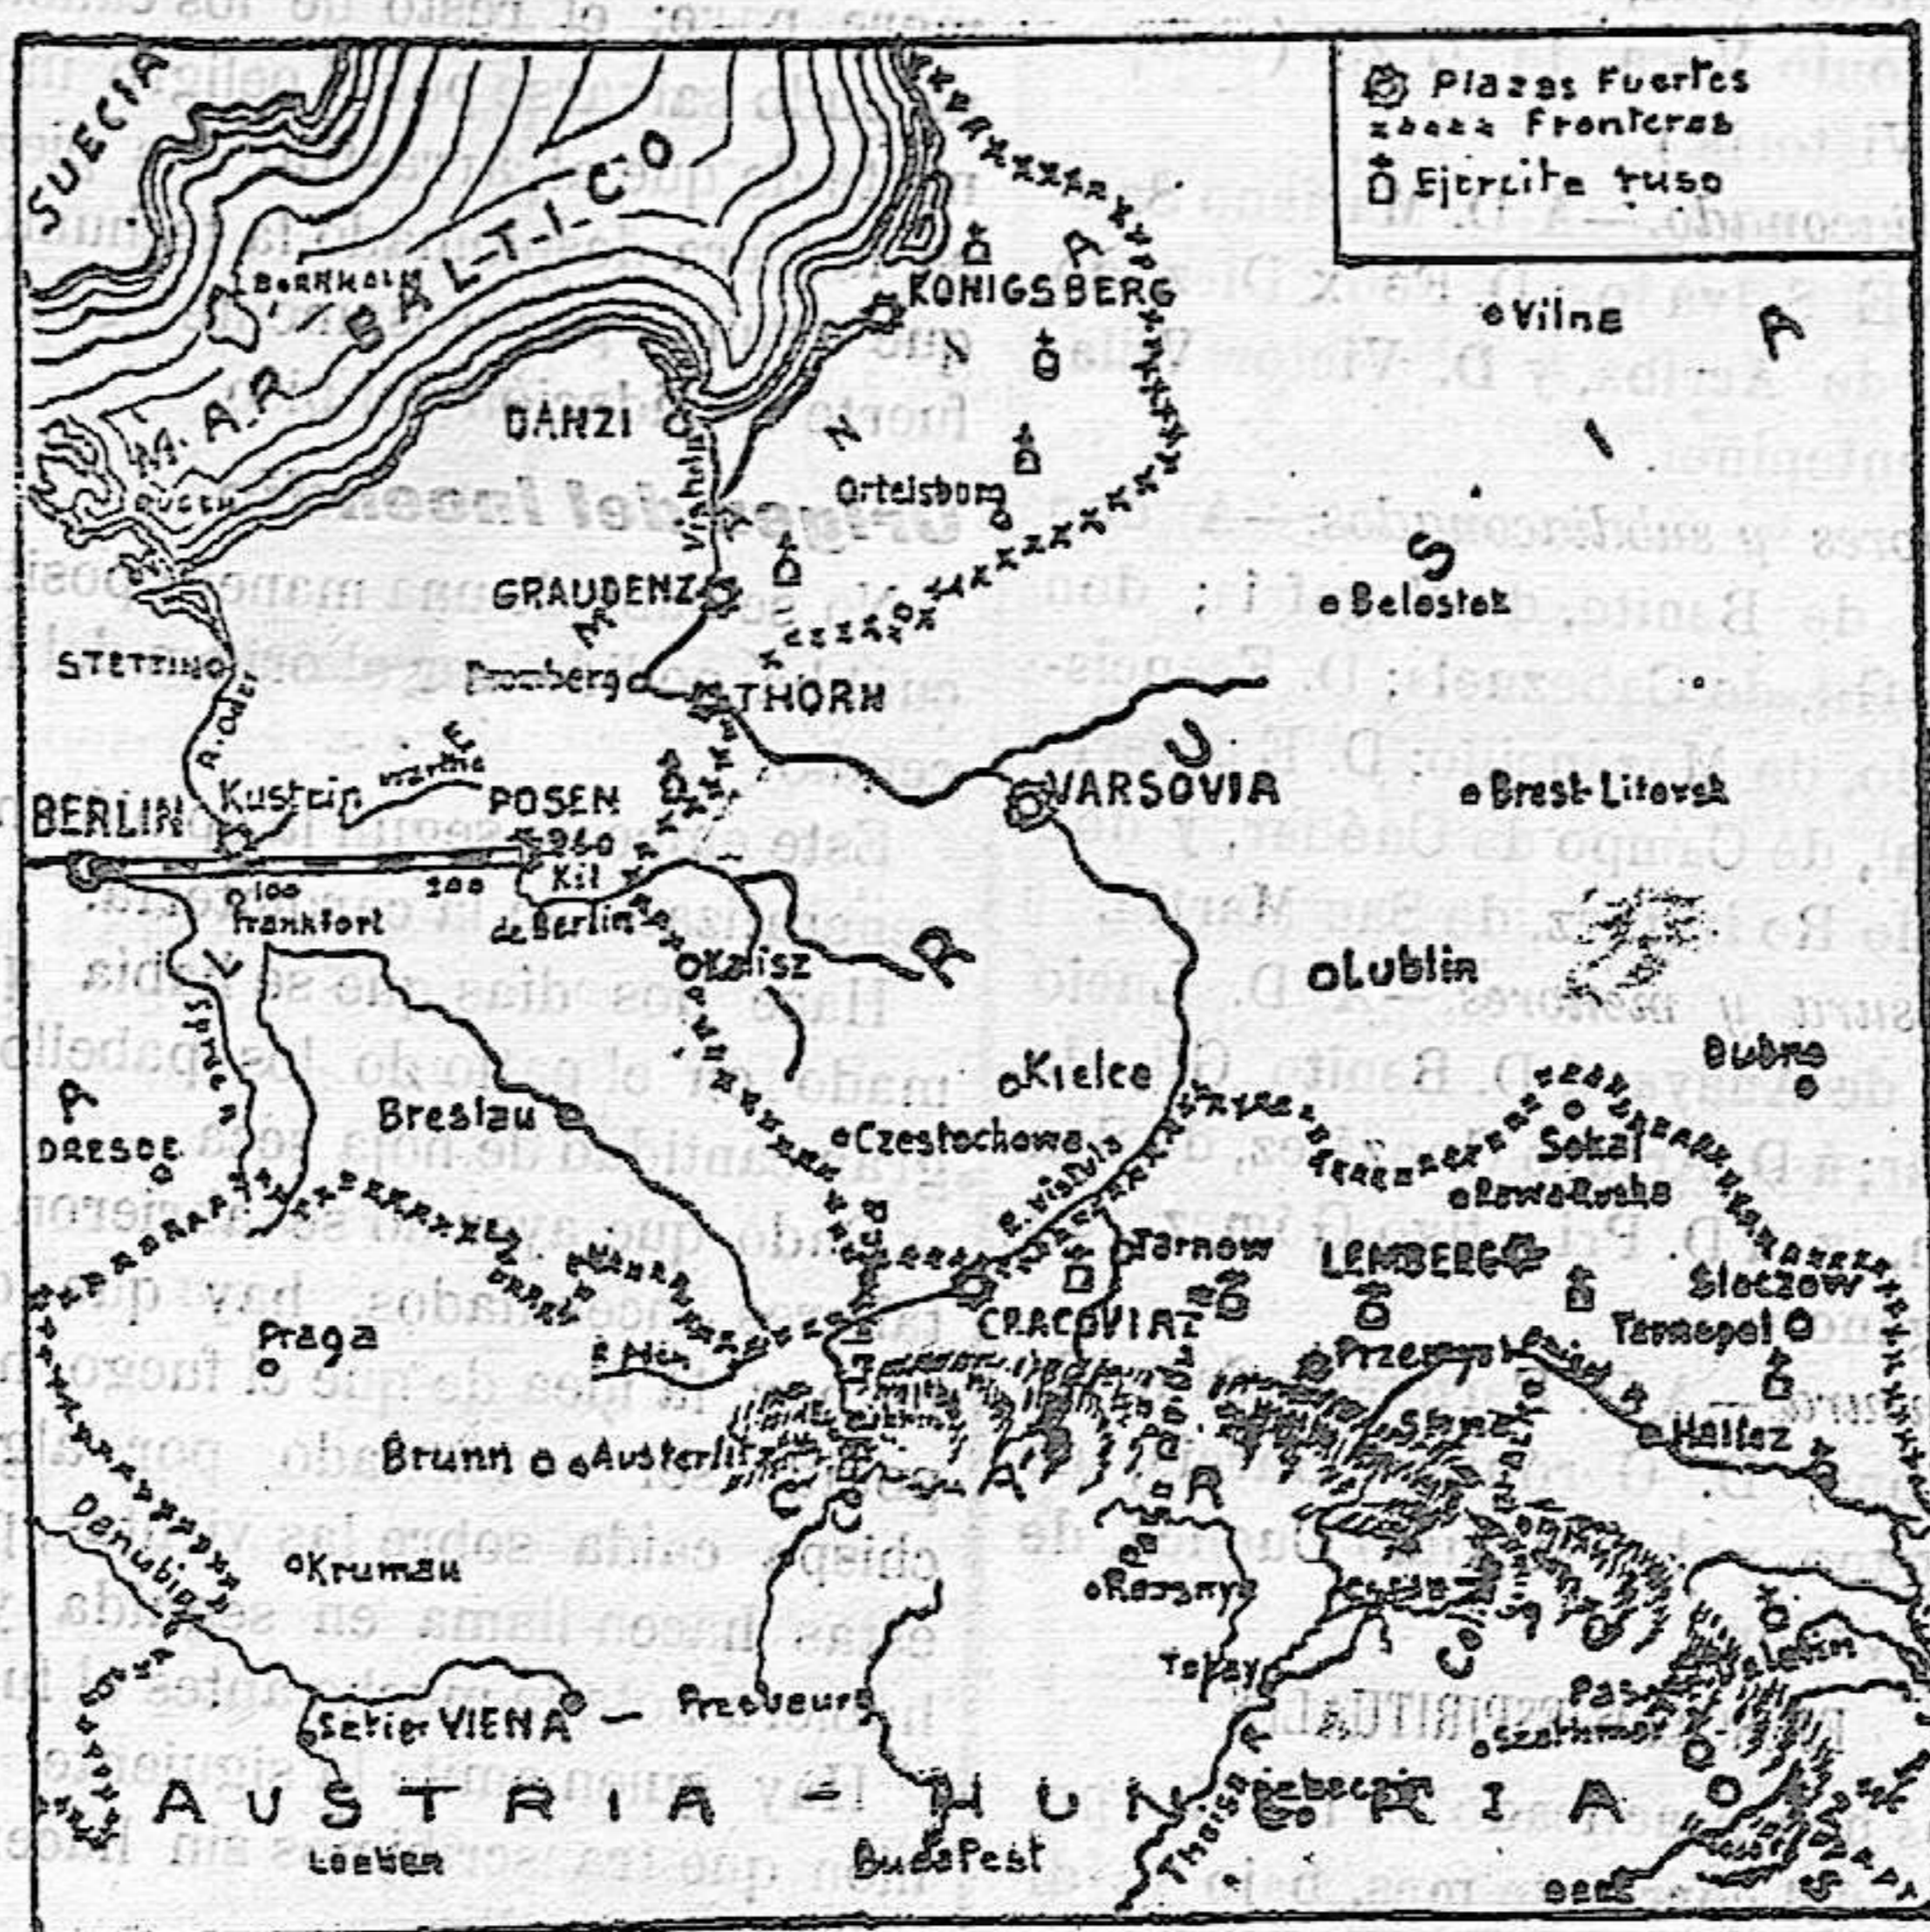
Plazas fuertes
Fronteras
Ejército ruso

SUECIA
MAR BALTICO
Bornholm
Rugen
KONIGSBERG
DANZI
Vistula
Ortelsborg
GRAUDENZ
STETTINO
Bromberg
THORN
BERLIN
Kustrin
Warthe
POSEN
260 Kil de Berlin
100
200
Frankfort
R. Oder
Spree
Kalisz
Breslau
DRESDE
Czestochowa
Kielce
VARSOVIA
Vilna
Belostok
Brest-Litovsk
Lublin
Dubno
Sokal
Rawa Ruska
Tarnow
R. Vistula
CRACOVIA
LEMBERG
Sloczow
Tarnopol
Przemysl
Stryj
Halicz
Praga
Brunn
Austerlitz
Krumau
Danubio
Rozsnyo
Tokay
Szathmar
VIENA
Presburgo
Leoben
Budapest
Theiss
Debreczin
AUSTRIA-HUNGRIA
RUSIA
POLONIA
ALEMANIA
GALITZIA
CARPATOS